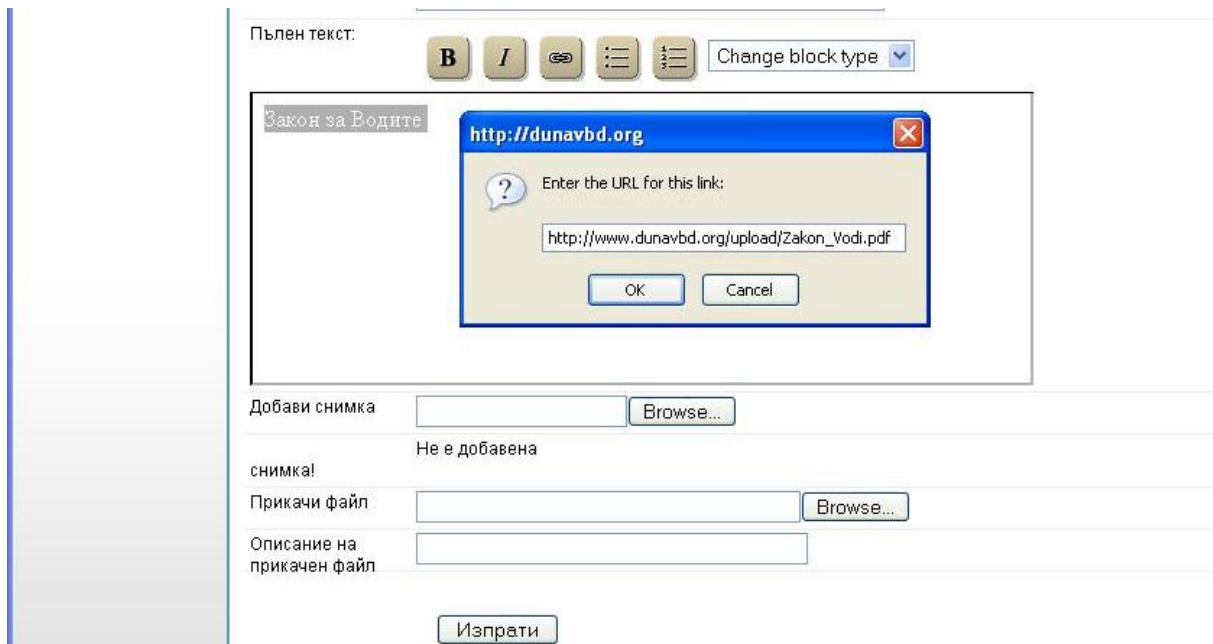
Пълен текст:

B I Change block type

Закон за Водите

http://dunavbd.org

Enter the URL for this link:

http://www.dunavbd.org/upload/Zakon_Vodi.pdf

OK Cancel

Добави снимка Browse...

Не е добавена снимка!

Прикачи файл Browse...

Описание на прикачен файл

Изпрати